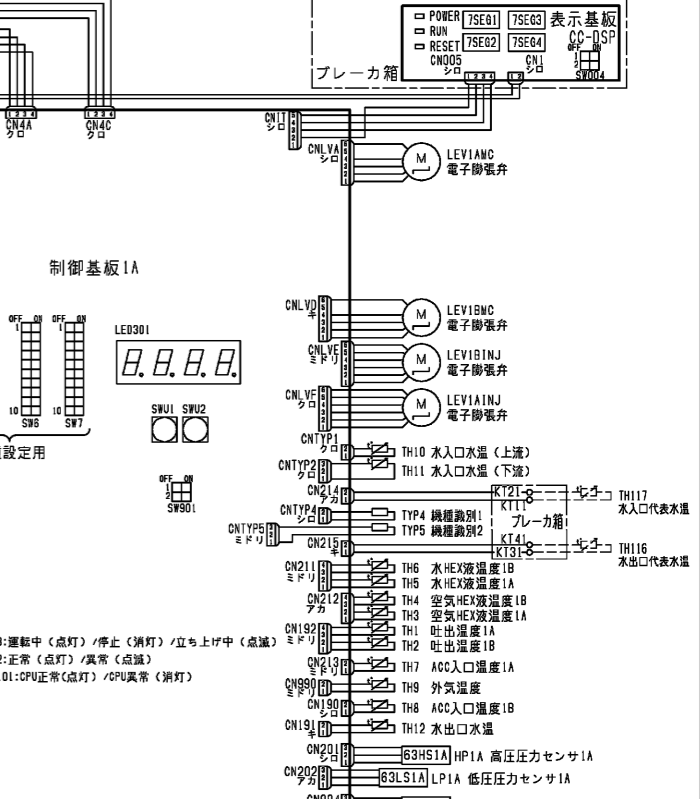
POWER
RUN
RESET
7SEG1
7SEG3
7SEG2
7SEG4
表示基板
CC-DSP
OFF ON
1
2
SW004
CN005
シロ
CN1
シロ
ブレーカ箱

CN4A
クロ
CN4C
クロ
CN11
シロ
CNLVA
シロ
M
LEV1AMC
電子膨張弁

制御基板1A

OFF ON
OFF ON
10
SW6
10
SW7
設定用

LED301
8.8.8.8.

SWU1 SWU2

OFF ON
1
2
SW901

CNLVD
キ
M
LEV1BMC
電子膨張弁
CNLVE
ミドリ
M
LEV1BINJ
電子膨張弁
CNLVF
クロ
M
LEV1AINJ
電子膨張弁

CNTYP1
クロ
TH10 水入口水温（上流）
CNTYP2
クロ
TH11 水入口水温（下流）
CN214
アカ
KT21
KT11
TH117
水入口代表水温
CNTYP4
シロ
TYP4 機種識別1
CNTYP5
ミドリ
TYP5 機種識別2
ブレーカ箱
CN215
キ
KT41
KT31
TH116
水出口代表水温

CN211
ミドリ
TH6 水HEX液温度1B
TH5 水HEX液温度1A
CN212
アカ
TH4 空気HEX液温度1B
TH3 空気HEX液温度1A
CN192
ミドリ
TH1 吐出温度1A
TH2 吐出温度1B
CN213
ミドリ
TH7 ACC入口温度1A
CN990
ミドリ
TH9 外気温度
CN190
シロ
TH8 ACC入口温度1B
CN191
キ
TH12 水出口水温
CN201
63HS1A HP1A 高圧圧力センサ1A
CN202
アカ
63LS1A LP1A 低圧圧力センサ1A

3:運転中（点灯）/停止（消灯）/立ち上げ中（点滅）
2:正常（点灯）/異常（点滅）
01:CPU正常(点灯)/CPU異常（消灯）